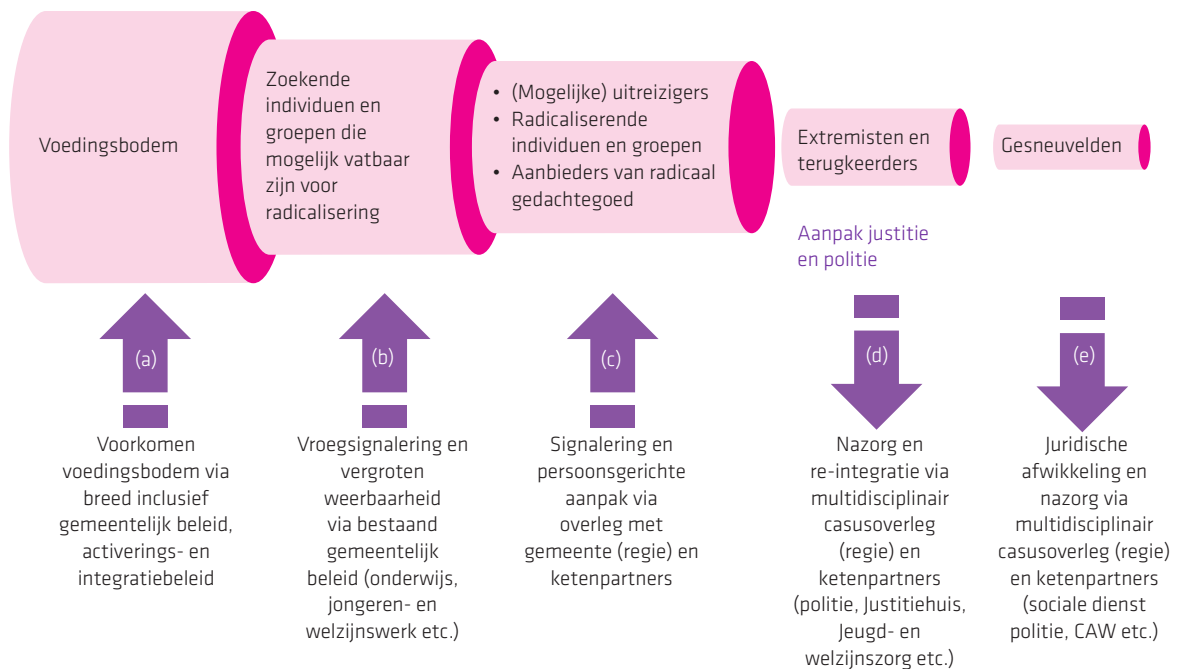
Voedingsbodem

Zoekende individuen en groepen die mogelijk vatbaar zijn voor radicalisering

• (Mogelijke) uitreizigers
• Radicaliserende individuen en groepen
• Aanbieders van radicaal gedachtegoed

Extremisten en terugkeerders

Gesneuvelden

Aanpak justitie en politie

(a)

Voorkomen voedingsbodem via breed inclusief gemeentelijk beleid, activerings- en integratiebeleid

(b)

Vroegsignalering en vergroten weerbaarheid via bestaand gemeentelijk beleid (onderwijs, jongeren- en welzijnswerk etc.)

(c)

Signalering en persoonsgerichte aanpak via overleg met gemeente (regie) en ketenpartners

(d)

Nazorg en re-integratie via multidisciplinair casusoverleg (regie) en ketenpartners (politie, Justitiehuis, Jeugd- en welzijnszorg etc.)

(e)

Juridische afwikkeling en nazorg via multidisciplinair casusoverleg (regie) en ketenpartners (sociale dienst politie, CAW etc.)